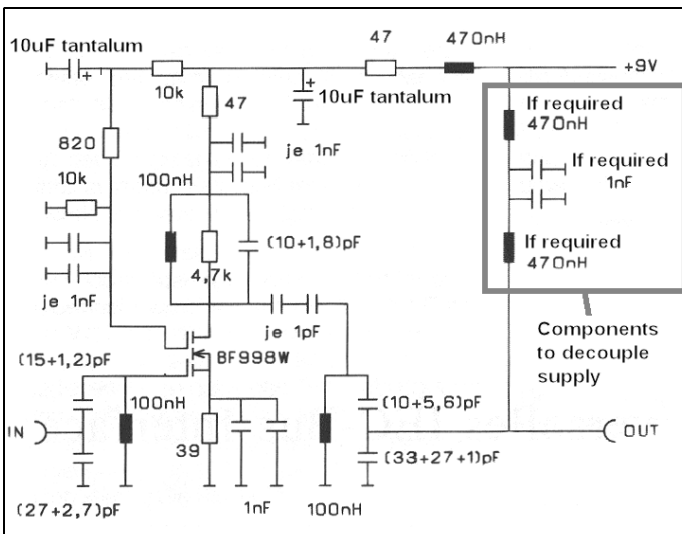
10uF tantalum

47

470nH

+9V

10k

47

10uF tantalum

If required 470nH

820

je 1nF

If required 1nF

10k

100nH

(10+1,8)pF

If required 470nH

4,7k

je 1nF

je 1pF

Components to decouple supply

(15+1,2)pF

BF998W

100nH

IN

(10+5,6)pF

OUT

39

(33+27+1)pF

(27+2,7)pF

1nF

100nH